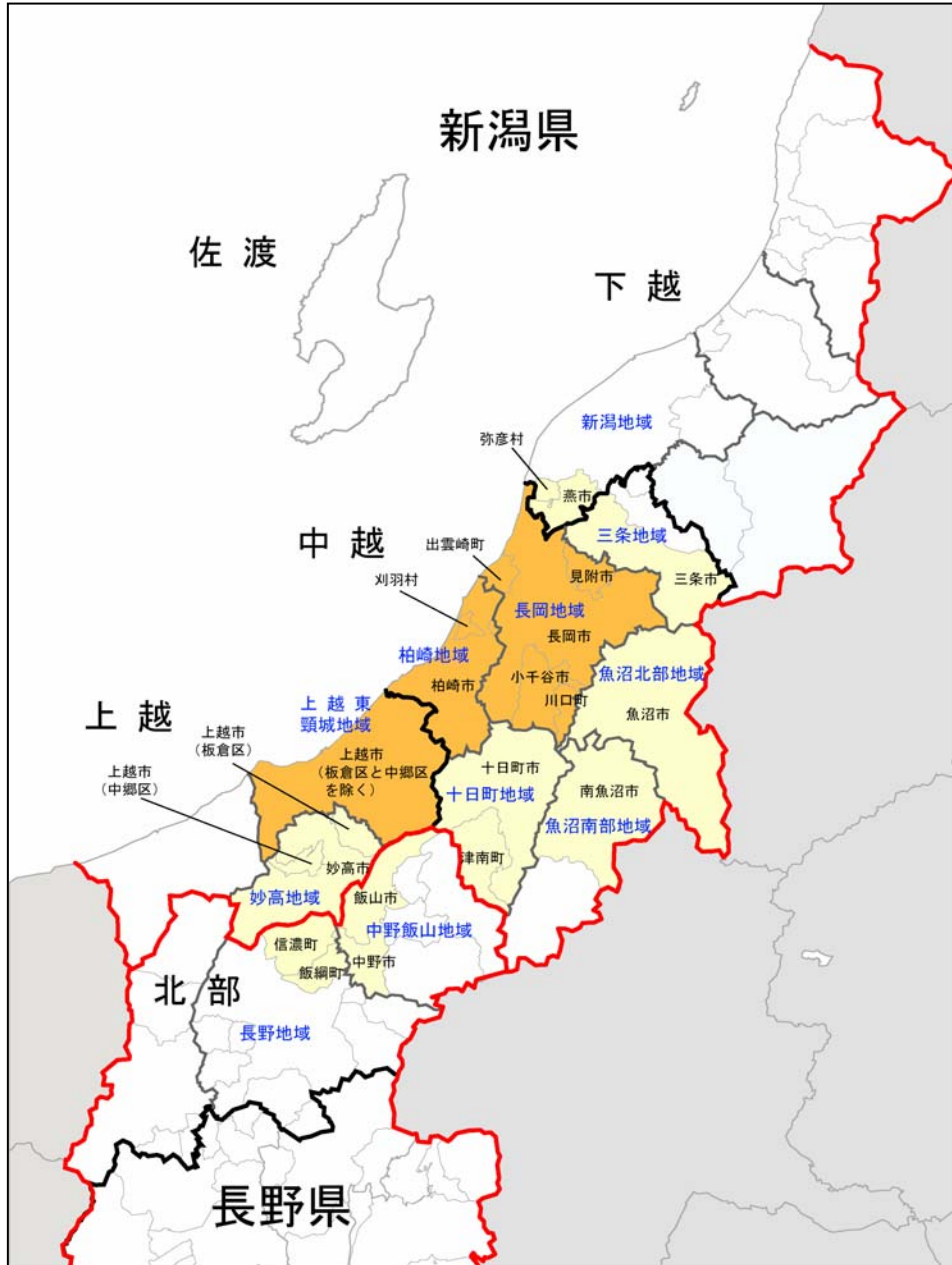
新潟県

佐渡

下越

新潟地域

弥彦村

燕市

三条地域

中越

出雲崎町

刈羽村

見附市

三条市

長岡地域

長岡市

柏崎地域

小千谷市

魚沼北部地域

柏崎市

川口町

上越東頸城地域

魚沼市

上越

上越市
(板倉区)

上越市
(板倉区と中郷区を除く)

十日町市

上越市
(中郷区)

十日町地域

南魚沼市

魚沼南部地域

妙高市

津南町

妙高地域

飯山市

中野飯山地域

信濃町

飯綱町

中野市

北部

長野地域

長野県